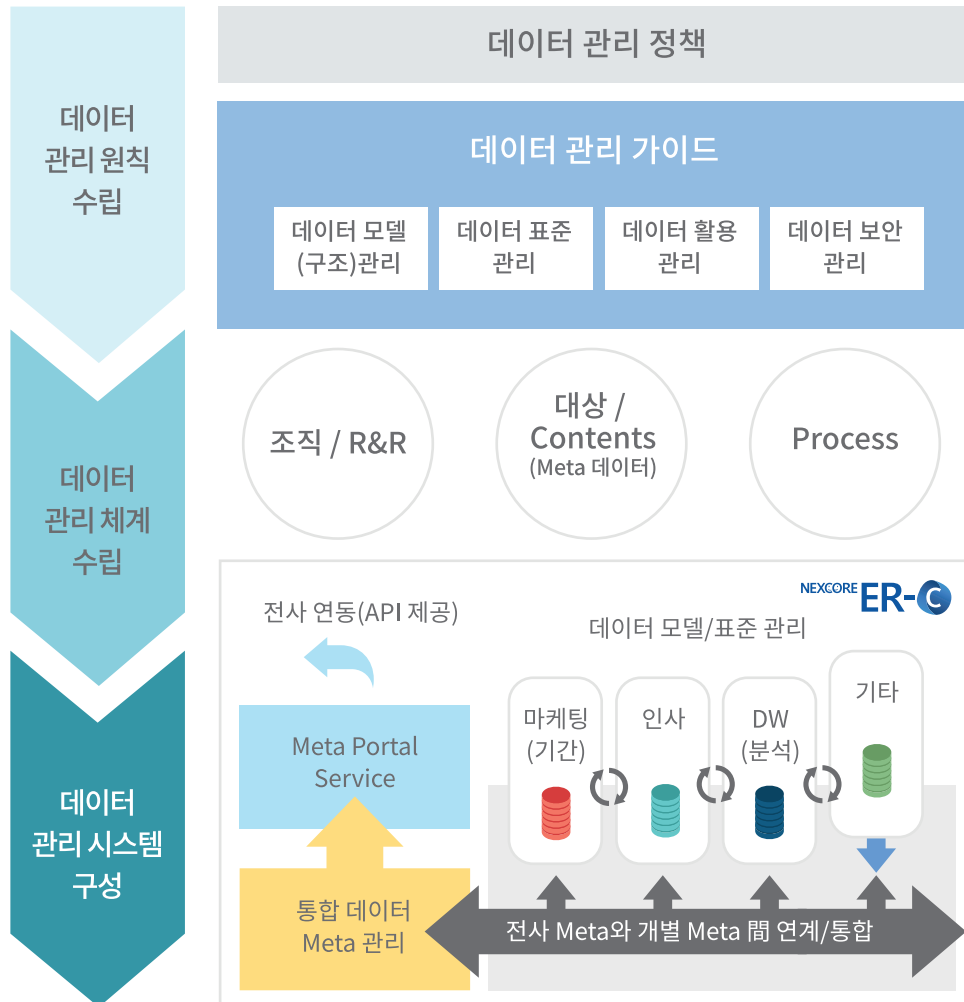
데이터 관리 원칙 수립

데이터 관리 체계 수립

데이터 관리 시스템 구성

데이터 관리 정책

데이터 관리 가이드

데이터 모델 (구조)관리

데이터 표준 관리

데이터 활용 관리

데이터 보안 관리

조직 / R&R

대상 / Contents (Meta 데이터)

Process

NEXCORE ER-C

전사 연동(API 제공)

데이터 모델/표준 관리

Meta Portal Service

마케팅 (기간)

인사

DW (분석)

기타

통합 데이터 Meta 관리

전사 Meta와 개별 Meta 間 연계/통합